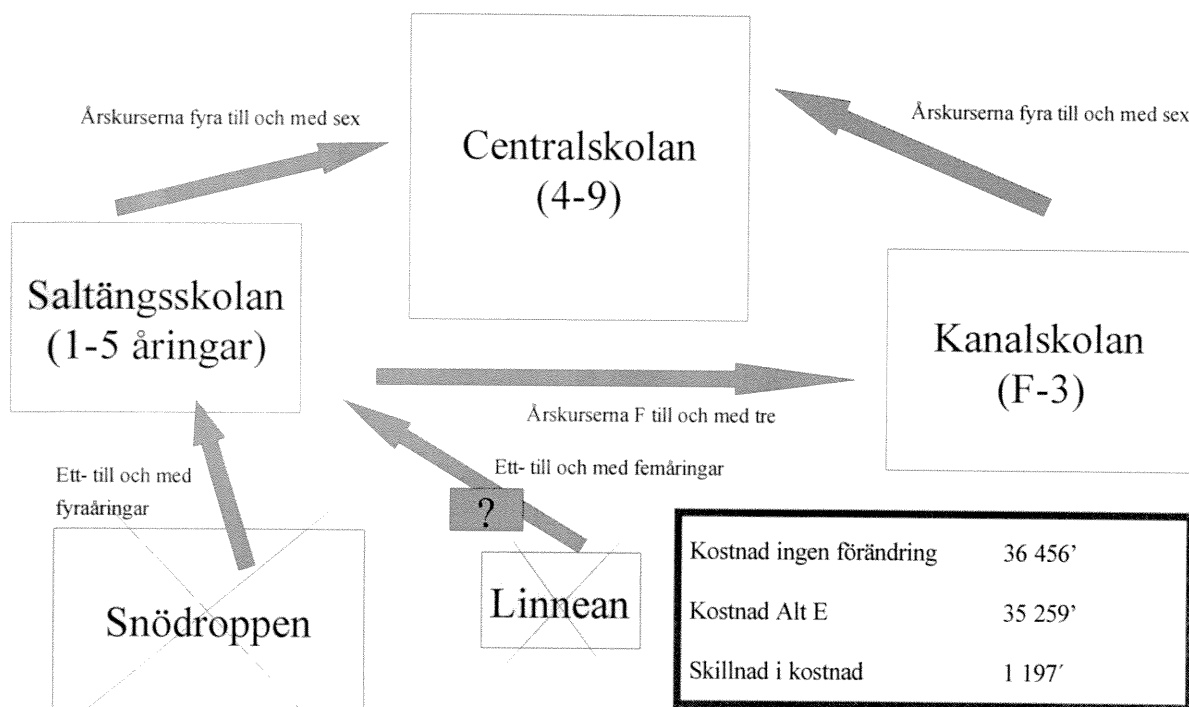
Årskurserna fyra till och med sex

Centralskolan
(4-9)

Årskurserna fyra till och med sex

Saltängsskolan
(1-5 åringar)

Kanalskolan
(F-3)

Årskurserna F till och med tre

Ett- till och med fyraåringar

Ett- till och med femåringar

?

Snödroppen

Linnean

| | |
|---|---|
| Kostnad ingen förändring | 36 456’ |
| Kostnad Alt E | 35 259’ |
| Skillnad i kostnad | 1 197′ |